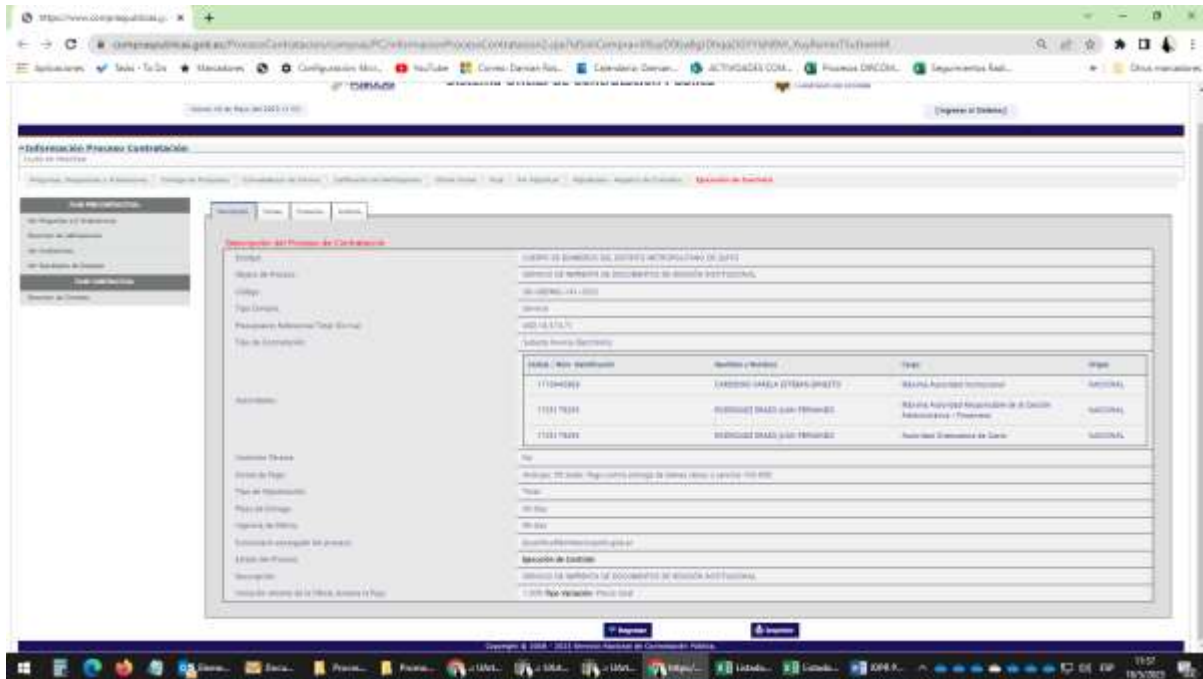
https://www.compraspublicas... ×

compraspublicas.gob.ec/ProcesoContratacion/compras/PC/informacionProcesoContratacion2.cpe?idSoliCompra=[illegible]

Aplicaciones  Tasks - To Do  Marcadores  Configuración Mo...  YouTube  Correo - Darwin Ro...  Calendario - Darwin...  ACTIVIDADES COM...  Proceso DIRCOM...  Seguimientos Reali...  Otros marcadores

Sistema Oficial de Contratación Pública

[Ingresar al Sistema]

Información Proceso Contratación

Descripción del Proceso de Contratación

| | |
|---|---|
| Entidad: | CUERPO DE BOMBEROS DEL DISTRITO METROPOLITANO DE QUITO |
| Objeto de Proceso: | SERVICIO DE IMPRENTA DE DOCUMENTOS DE GESTIÓN INSTITUCIONAL |
| Código: | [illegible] |
| Tipo Compra: | Servicio |
| Presupuesto Referencial Total (Sin IVA): | USD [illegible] |
| Tipo de Contratación: | Subasta Inversa Electrónica |
| Funcionarios: | |

| Cédula / Nro. Identificación | Apellidos y Nombres | Cargo | Origen |
|---|---|---|---|
| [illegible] | CARDENAS VARELA ESTEBAN ERNESTO | Máxima Autoridad Institucional | NACIONAL |
| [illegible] | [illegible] | Máxima Autoridad Responsable de la Gestión Administrativa / Financiera | NACIONAL |
| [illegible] | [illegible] | Autoridad Ordenadora de Gasto | NACIONAL |

| | |
|---|---|
| Vigencia de Oferta: | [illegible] |
| Forma de Pago: | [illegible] |
| Tipo de Adjudicación: | Total |
| Plazo de Entrega: | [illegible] |
| Vigencia de Oferta: | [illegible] |
| Estado del Proceso: | Ejecución de Contrato |
| Descripción: | SERVICIO DE IMPRENTA DE DOCUMENTOS DE GESTIÓN INSTITUCIONAL |

Regresar  Imprimir

Copyright © 2008 - 2023 Servicio Nacional de Contratación Pública

11:57 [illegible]